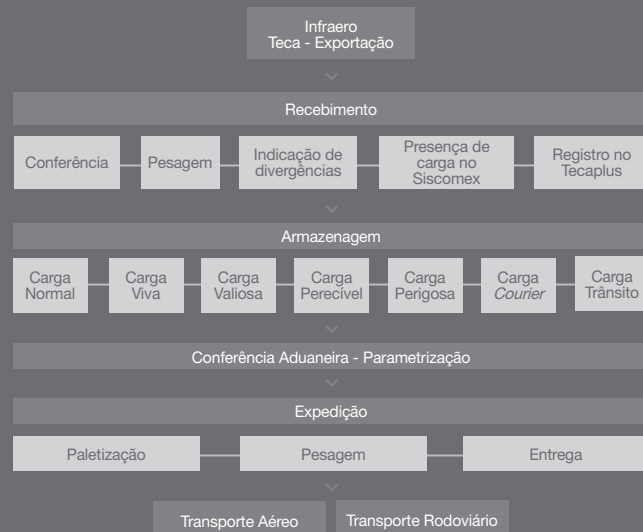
Infraero
Teca - Exportação

Recebimento

Conferência

Pesagem

Indicação de divergências

Presença de carga no Siscomex

Registro no Tecaplus

Armazenagem

Carga Normal

Carga Viva

Carga Valiosa

Carga Perecível

Carga Perigosa

Carga *Courier*

Carga Trânsito

Conferência Aduaneira - Parametrização

Expedição

Paletização

Pesagem

Entrega

Transporte Aéreo

Transporte Rodoviário